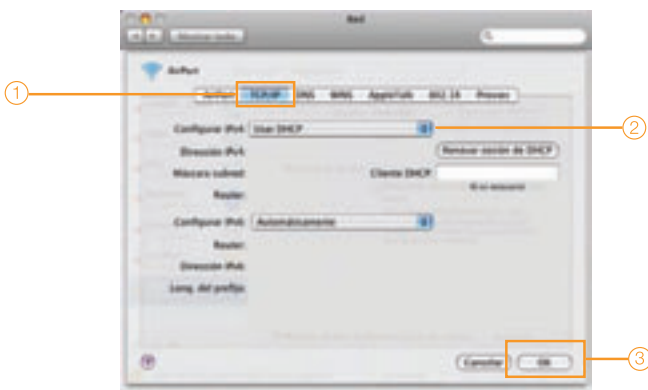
Red

Mostrar todo

AirPort

1

AirPort TCP/IP DNS WINS AppleTalk 802.1X Proxies

2

Configurar IPv4: Usar DHCP

Dirección IPv4:

Renovar cesión de DHCP

Máscara subred:

Cliente DHCP

Router:

Configurar IPv6: Automáticamente

Router:

Dirección IPv6:

Long. del prefijo:

Cancelar OK

3